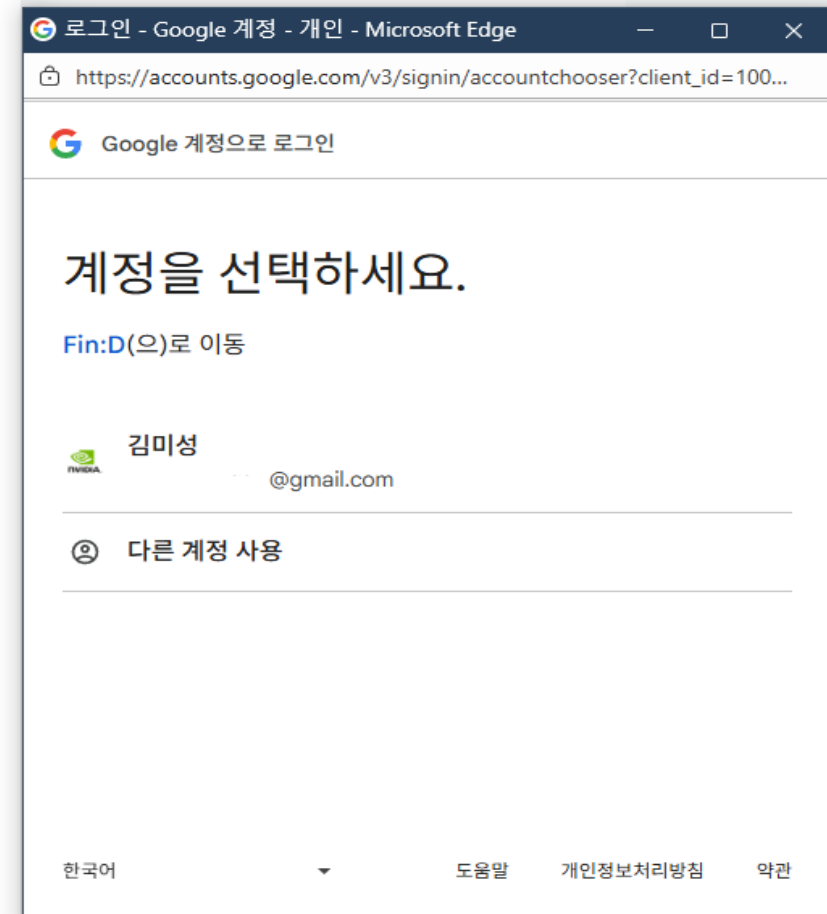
로그인 - Google 계정 - 개인 - Microsoft Edge

https://accounts.google.com/v3/signin/accountchooser?client_id=100...

Google 계정으로 로그인

계정을 선택하세요.

Fin:D(으)로 이동

NVIDIA

김미성

@gmail.com

다른 계정 사용

한국어

도움말

개인정보처리방침

약관